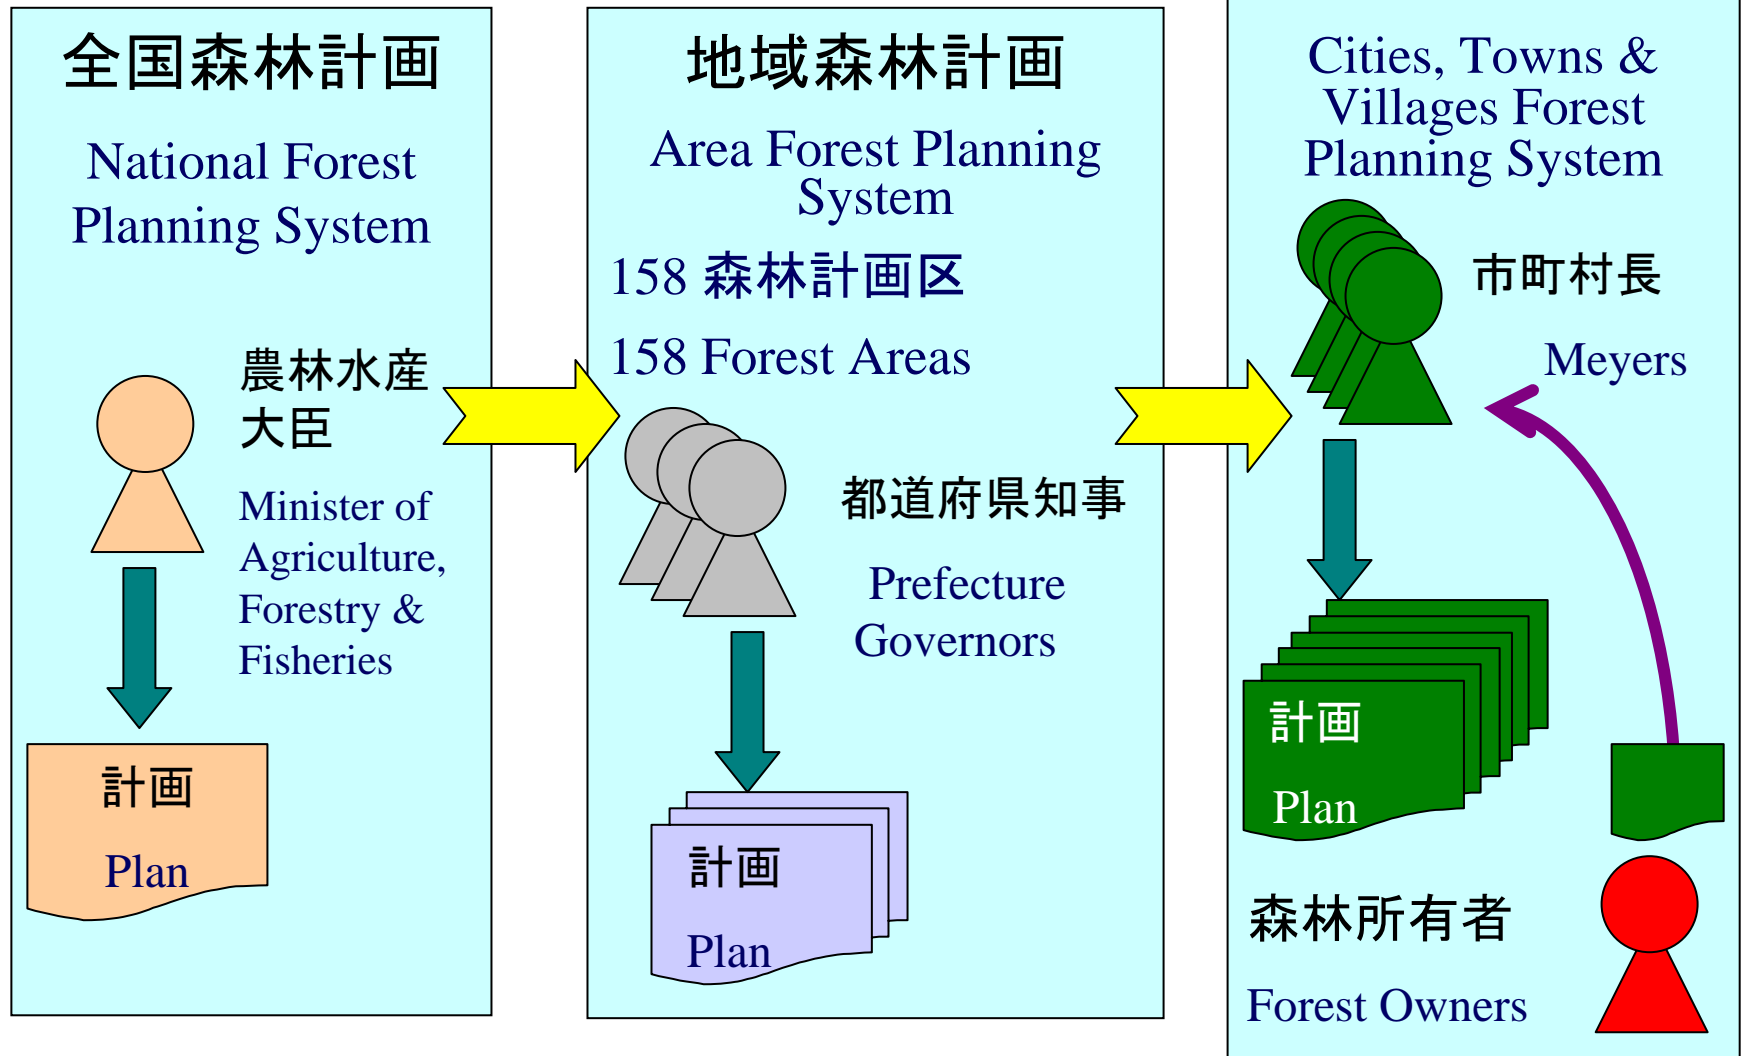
全国森林計画

National Forest Planning System

農林水産大臣

Minister of Agriculture, Forestry & Fisheries

計画

Plan

地域森林計画

Area Forest Planning System

158 森林計画区

158 Forest Areas

都道府県知事

Prefecture Governors

計画

Plan

Cities, Towns & Villages Forest Planning System

市町村長

Meyers

計画

Plan

森林所有者

Forest Owners